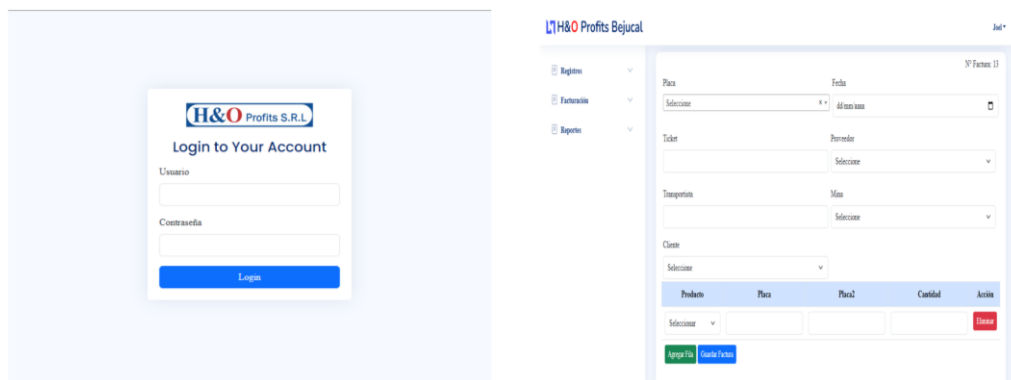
H&O Profits S.R.L

Login to Your Account

Usuario

Contraseña

Login

H&O Profits Bejucal

Joel

Registros

Facturación

Reportes

Nº Factura: 13

Placa

Seleccione

Fecha

dd/mm/aaaa

Ticket

Proveedor

Seleccione

Transportista

Mina

Seleccione

Cliente

Seleccione

| Producto | Placa | Placa2 | Cantidad | Acción |
|---|---|---|---|---|
| Seleccionar | | | | Eliminar |

Agregar Fila

Guardar Factura